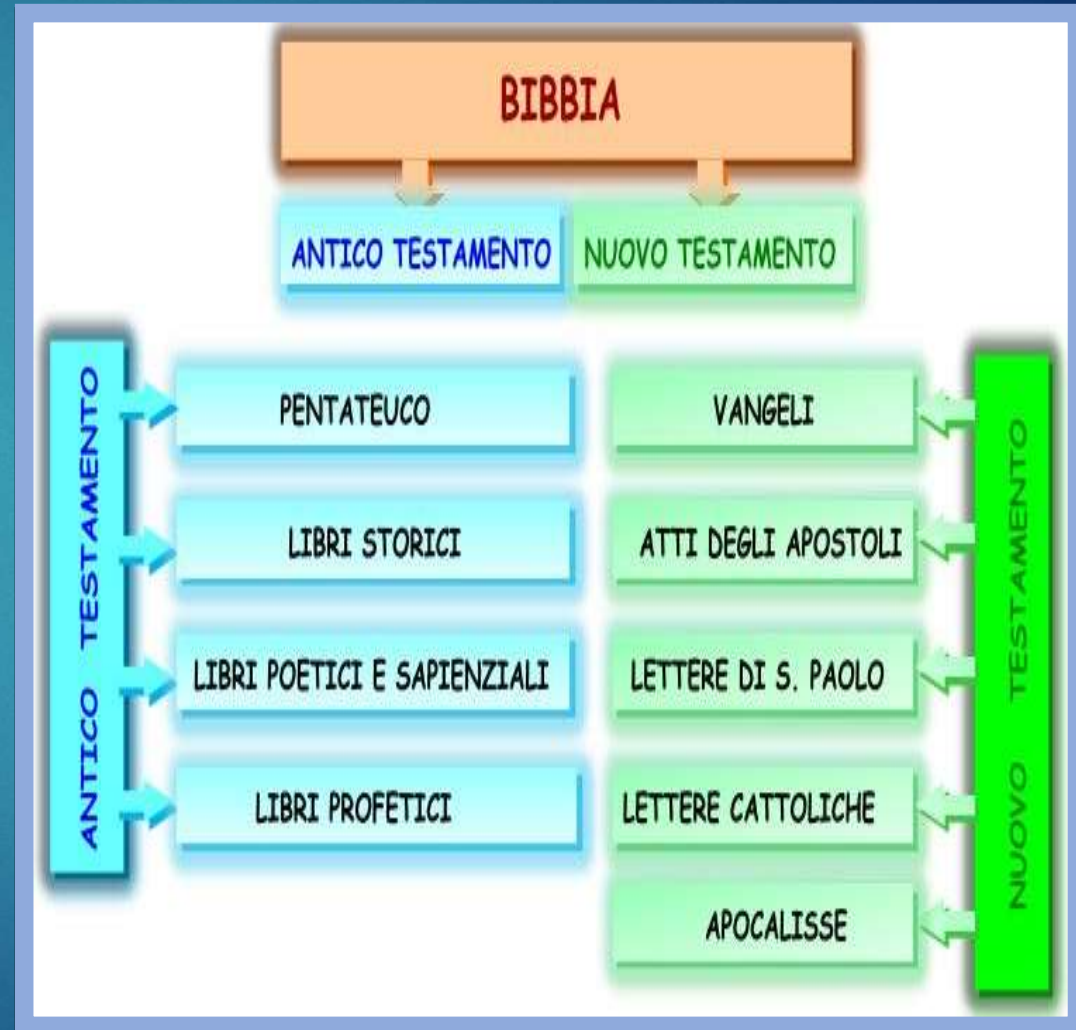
BIBBIA

ANTICO TESTAMENTO

NUOVO TESTAMENTO

ANTICO TESTAMENTO

PENTATEUCO

LIBRI STORICI

LIBRI POETICI E SAPIENZIALI

LIBRI PROFETICI

VANGELI

ATTI DEGLI APOSTOLI

LETTERE DI S. PAOLO

LETTERE CATTOLICHE

APOCALISSE

NUOVO TESTAMENTO